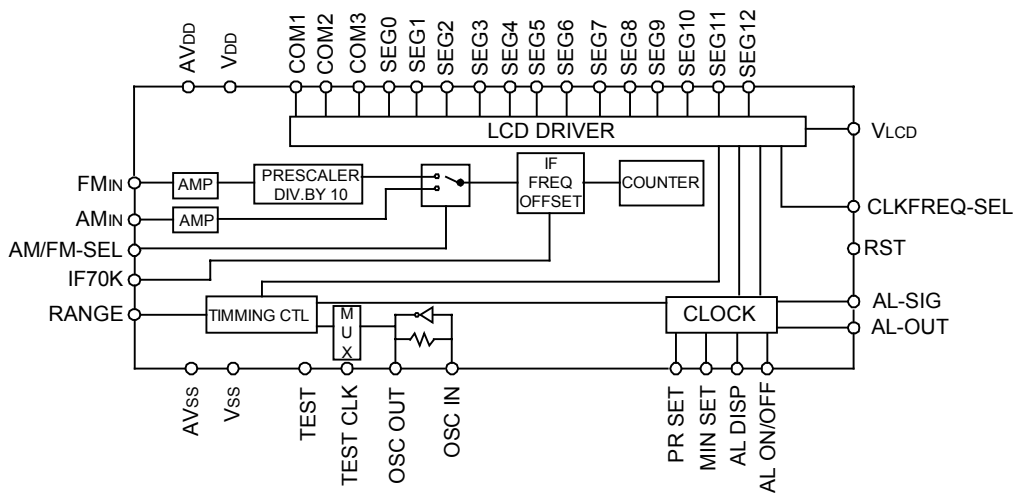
AVDD
VDD
COM1
COM2
COM3
SEG0
SEG1
SEG2
SEG3
SEG4
SEG5
SEG6
SEG7
SEG8
SEG9
SEG10
SEG11
SEG12

LCD DRIVER
VLCD

FMIN
AMP
PRESCALER DIV.BY 10
IF FREQ OFFSET
COUNTER
AMIN
AMP
CLKFREQ-SEL
AM/FM-SEL
RST
IF70K
AL-SIG
RANGE
TIMMING CTL
M U X
CLOCK
AL-OUT

AVSS
VSS
TEST
TEST CLK
OSC OUT
OSC IN
PR SET
MIN SET
AL DISP
AL ON/OFF